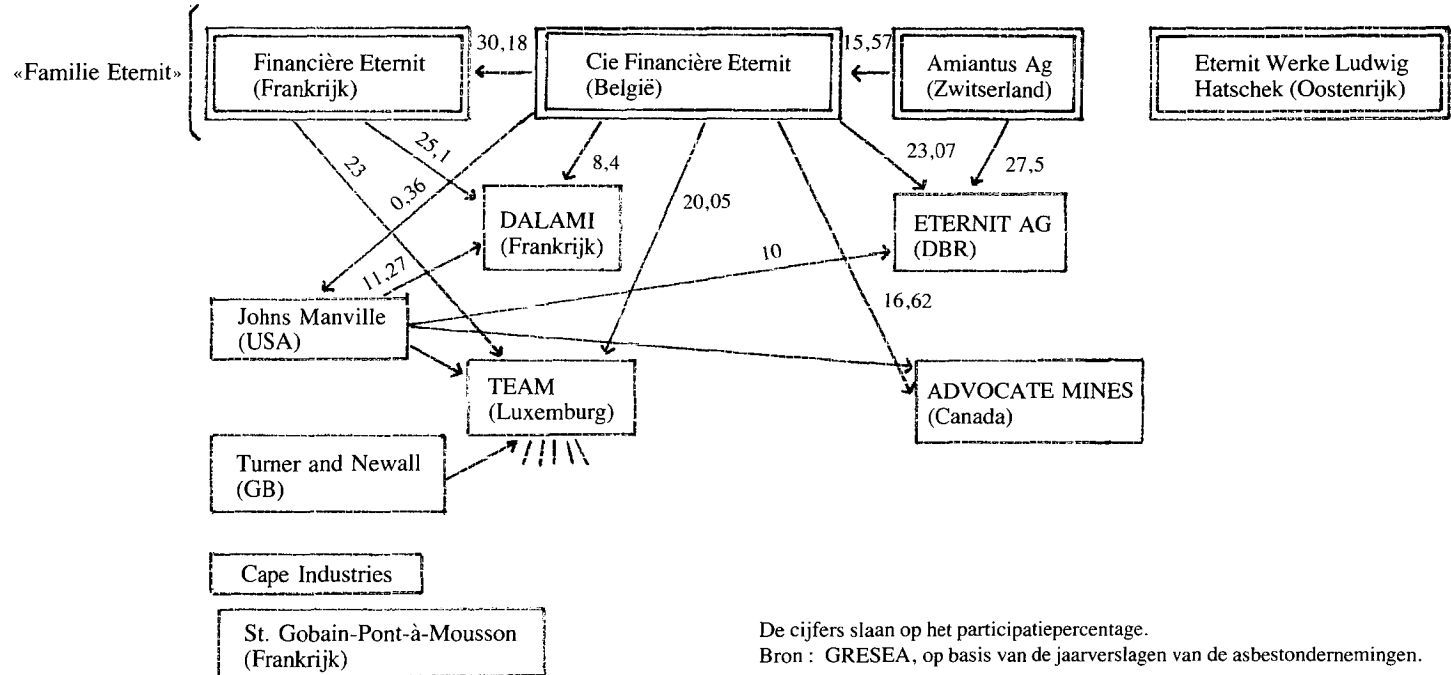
«Familie Eternit»

Financière Eternit (Frankrijk)

30,18

Cie Financière Eternit (België)

15,57

Amiantus Ag (Zwitserland)

Eternit Werke Ludwig Hatschek (Oostenrijk)

25,1

23

0,36

8,4

20,05

23,07

27,5

DALAMI (Frankrijk)

ETERNIT AG (DBR)

11,27

10

16,62

Johns Manville (USA)

TEAM (Luxemburg)

ADVOCATE MINES (Canada)

Turner and Newall (GB)

Cape Industries

St. Gobain-Pont-à-Mousson (Frankrijk)

De cijfers slaan op het participatiepercentage.
Bron : GRESEA, op basis van de jaarverslagen van de asbestondernemingen.